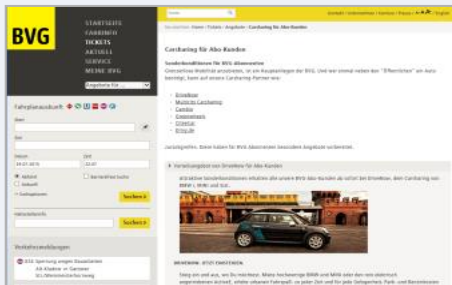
BVG

STARTSEITE
FAHRINFO
TICKETS
AKTUELL
SERVICE
MEINE BVG

Angebote für...

Fahrplanauskunft

Von

Nach

Datum
Zeit

Abfahrt
Ankunft

Suchen

Haltestelle

Suchen

Verkehrsmeldungen

Suche

Kontakt | Informationen | Fahrten | Presse | English

Startseite > Home > Tickets > Angebote > Carsharing für Abo-Kunden

Carsharing für Abo-Kunden

Sonderkonditionen für BVG Abonnenten

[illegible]

DriveNow
Multicity Carsharing
Cambio
Greenwheels
Citee Car
Flinc.de

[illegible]

Vergünstigungen bei DriveNow für Abo-Kunden

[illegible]

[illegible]